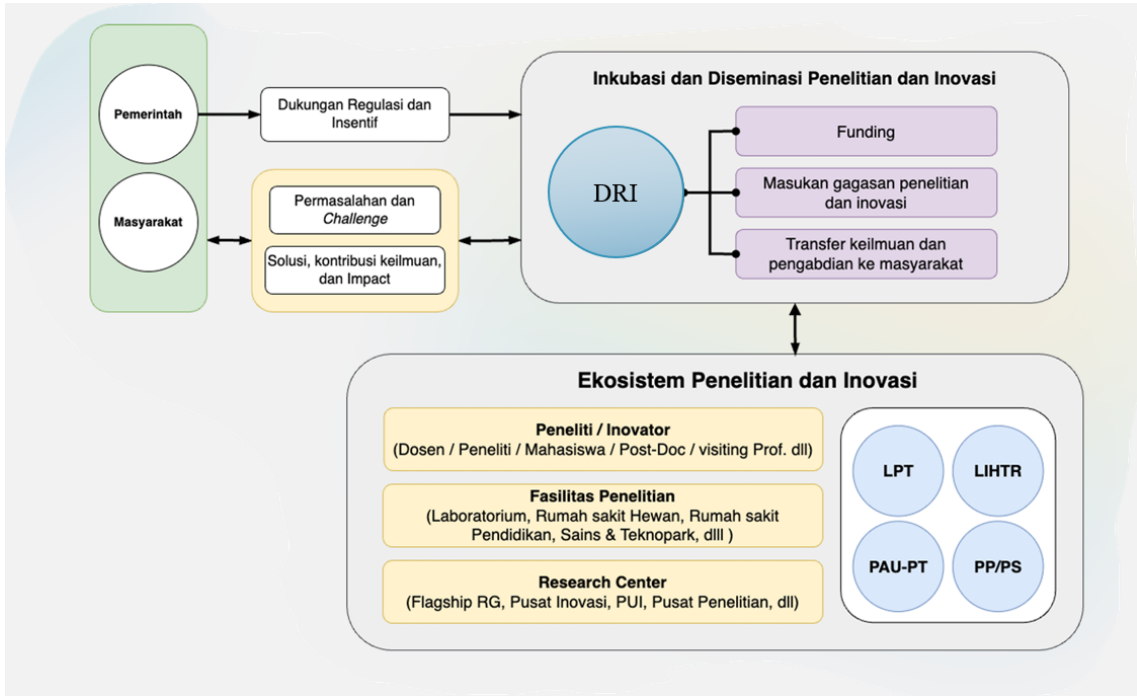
Pemerintah

Masyarakat

Dukungan Regulasi dan Insentif

Permasalahan dan *Challenge*

Solusi, kontribusi keilmuan, dan Impact

Inkubasi dan Diseminasi Penelitian dan Inovasi

DRI

Funding

Masukan gagasan penelitian dan inovasi

Transfer keilmuan dan pengabdian ke masyarakat

Ekosistem Penelitian dan Inovasi

Peneliti / Inovator
(Dosen / Peneliti / Mahasiswa / Post-Doc / visiting Prof. dll)

Fasilitas Penelitian
(Laboratorium, Rumah sakit Hewan, Rumah sakit Pendidikan, Sains & Teknopark, dlll )

Research Center
(Flagship RG, Pusat Inovasi, PUI, Pusat Penelitian, dll)

LPT

LIHTR

PAU-PT

PP/PS